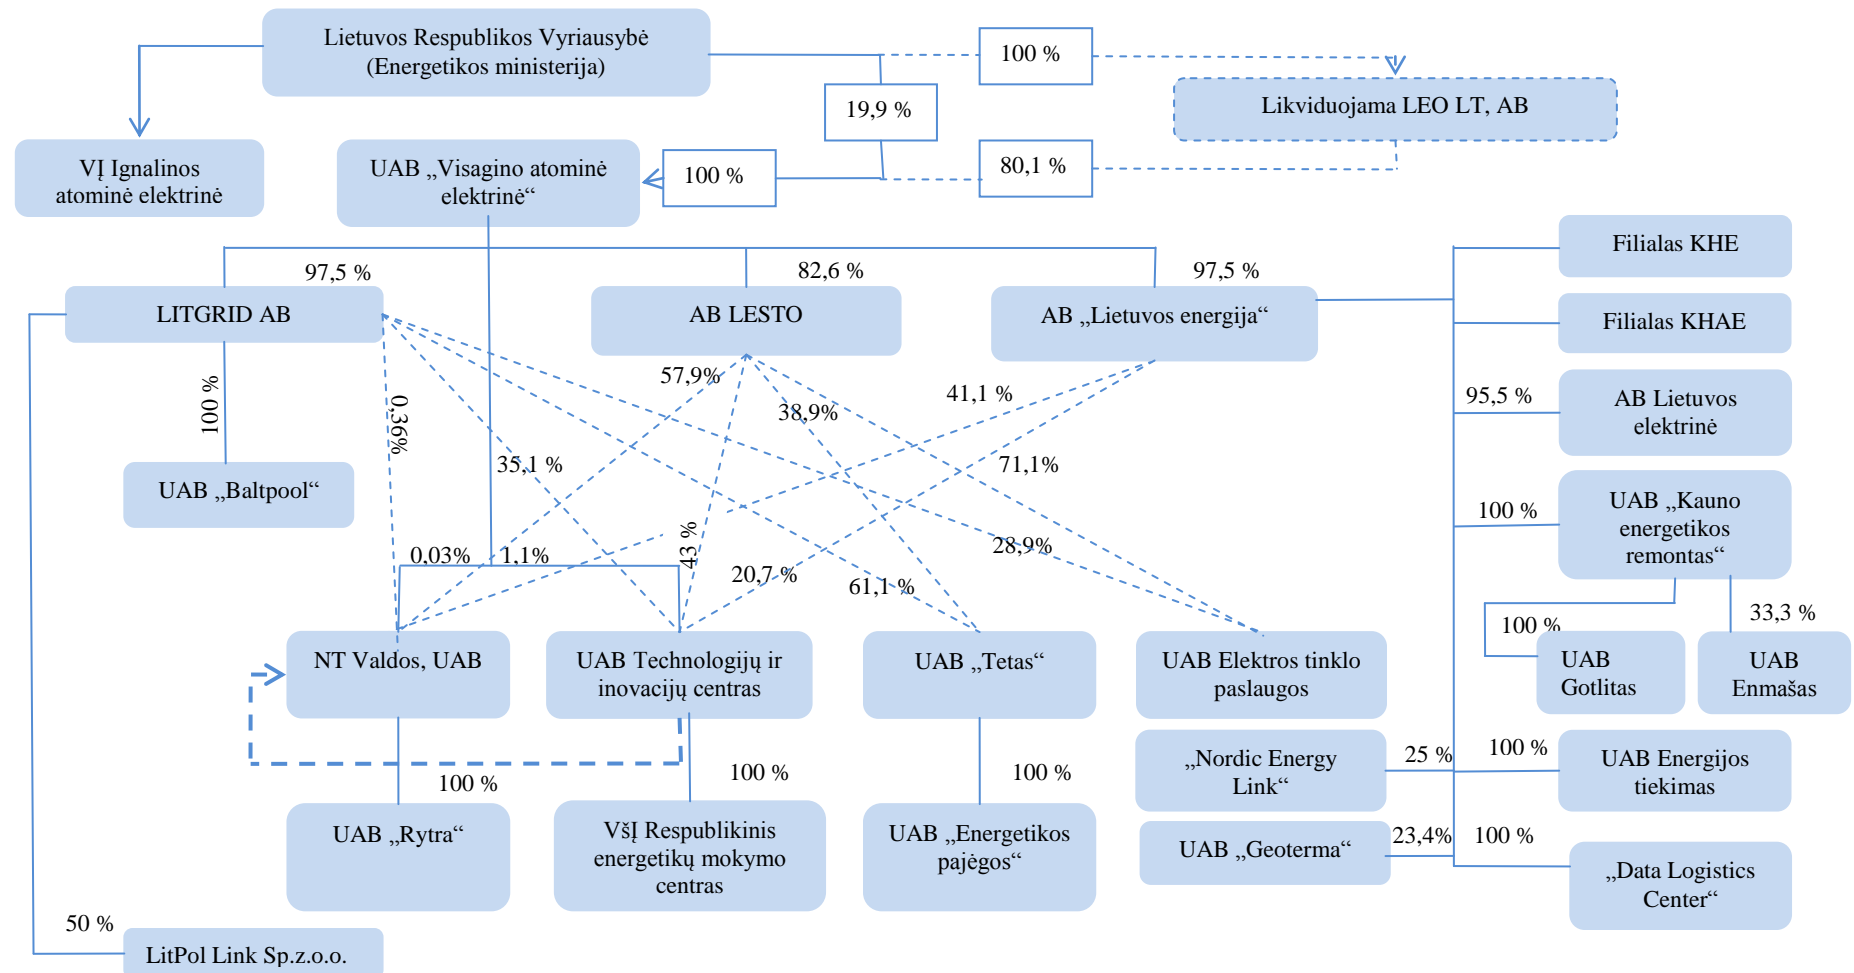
Lietuvos Respublikos Vyriausybė (Energetikos ministerija)

100 %

19,9 %

Likviduojama LEO LT, AB

VĮ Ignalinos atominė elektrinė

UAB „Visagino atominė elektrinė“

100 %

80,1 %

97,5 %

82,6 %

97,5 %

Filialas KHE

LITGRID AB

AB LESTO

AB „Lietuvos energija“

Filialas KHAE

57,9%

41,1 %

100 %

0,36%

38,9%

95,5 %

AB Lietuvos elektrinė

UAB „Baltpool“

35,1 %

71,1%

100 %

UAB „Kauno energetikos remontas“

43 %

28,9%

0,03%

1,1%

20,7 %

61,1 %

100 %

33,3 %

NT Valdos, UAB

UAB Technologijų ir inovacijų centras

UAB „Tetas“

UAB Elektros tinklo paslaugos

UAB Gotlitas

UAB Enmašas

„Nordic Energy Link“

25 %

100 %

UAB Energijos tiekimas

100 %

100 %

100 %

UAB „Rytra“

VšĮ Respublikinis energetikų mokymo centras

UAB „Energetikos pajėgos“

UAB „Geoterma“

23,4%

100 %

„Data Logistics Center“

50 %

LitPol Link Sp.z.o.o.